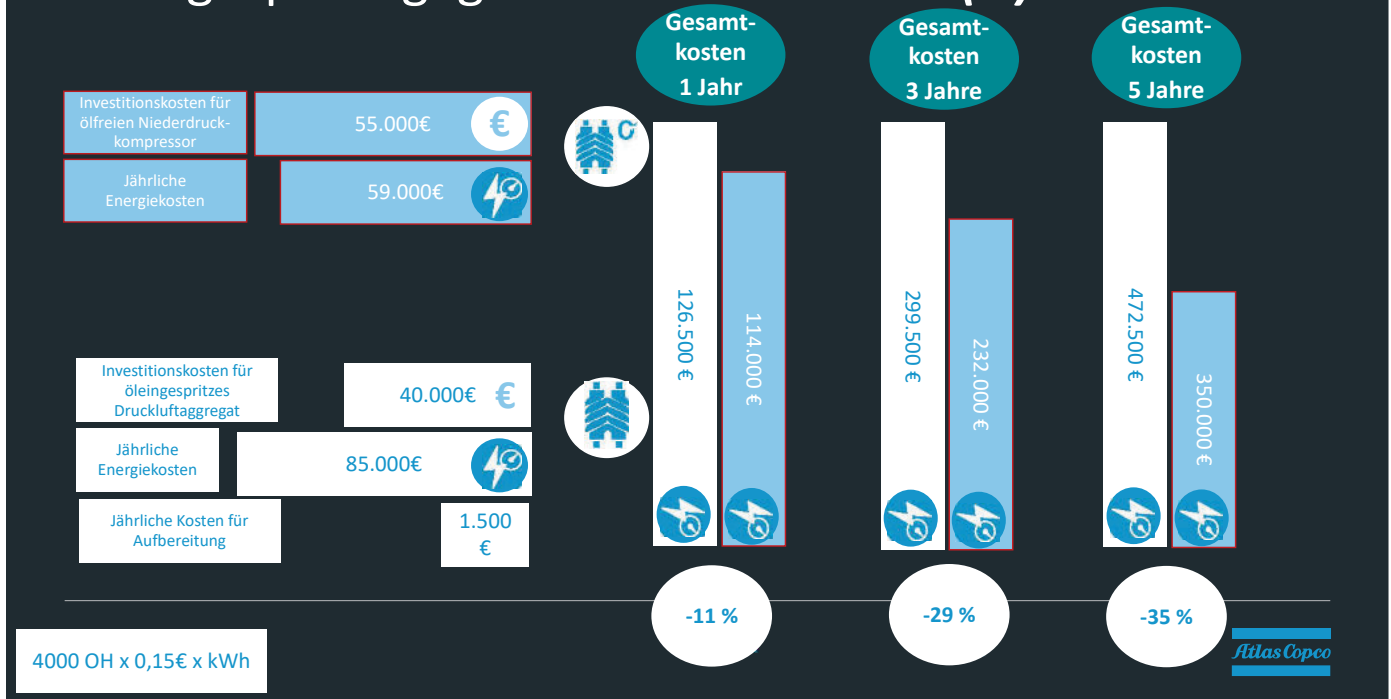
Gesamtkosten 1 Jahr

Gesamtkosten 3 Jahre

Gesamtkosten 5 Jahre

Investitionskosten für ölfreien Niederdruckkompressor

55.000€

Jährliche Energiekosten

59.000€

126.500 €

114.000 €

299.500 €

232.000 €

472.500 €

350.000 €

Investitionskosten für öleingespritzes Druckluftaggregat

40.000€

Jährliche Energiekosten

85.000€

Jährliche Kosten für Aufbereitung

1.500 €

-11 %

-29 %

-35 %

4000 OH x 0,15€ x kWh

Atlas Copco